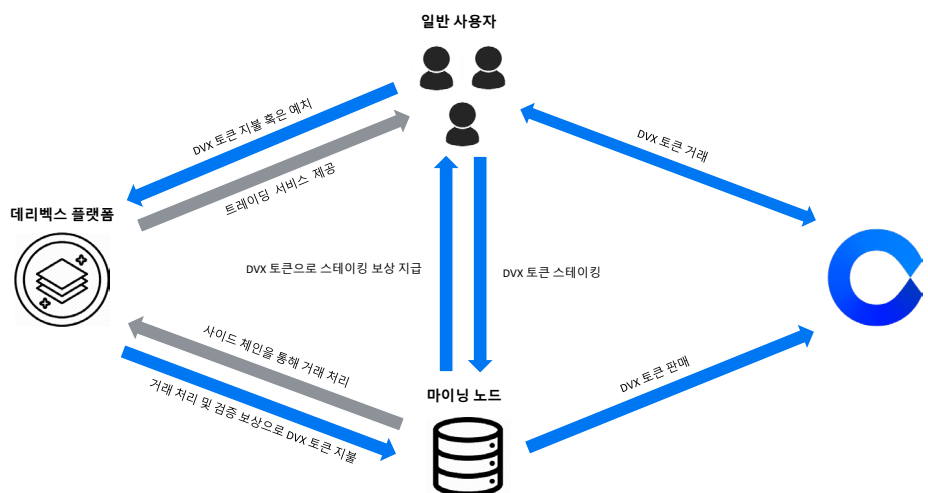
일반 사용자

DVX 토큰 지불 혹은 예치

트레이딩 서비스 제공

DVX 토큰 거래

데리벡스 플랫폼

DVX 토큰으로 스테이킹 보상 지급

DVX 토큰 스테이킹

사이드 체인을 통해 거래 처리

거래 처리 및 검증 보상으로 DVX 토큰 지불

마이닝 노드

DVX 토큰 판매